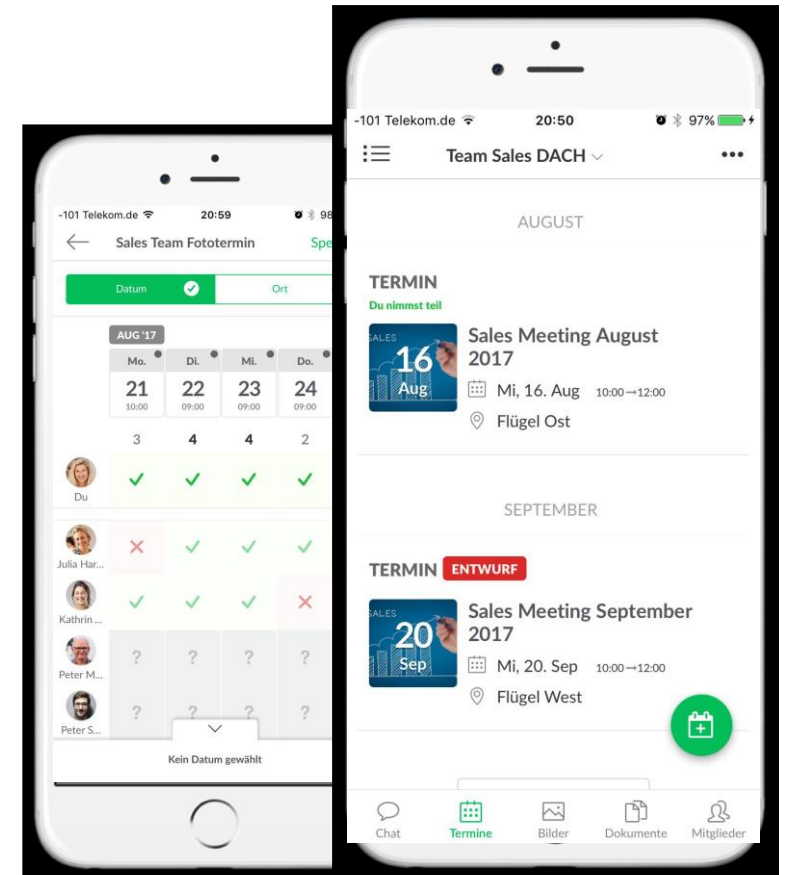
-101 Telekom.de 20:59 98

Sales Team Fototermin Spe

Datum Ort

AUG '17

| Mo. | Di. | Mi. | Do. |
|---|---|---|---|
| 21 | 22 | 23 | 24 |
| 10:00 | 09:00 | 09:00 | 09:00 |
| 3 | 4 | 4 | 2 |

Du
Julia Har...
Kathrin ...
Peter M...
Peter S...

? ? ? ?
? ? ? ?

Kein Datum gewählt

-101 Telekom.de 20:50 97%

Team Sales DACH

AUGUST

TERMIN
Du nimmst teil

SALES 16 Aug
Sales Meeting August 2017
Mi, 16. Aug 10:00→12:00
Flügel Ost

SEPTEMBER

TERMIN ENTWURF

SALES 20 Sep
Sales Meeting September 2017
Mi, 20. Sep 10:00→12:00
Flügel West

Chat Termine Bilder Dokumente Mitglieder